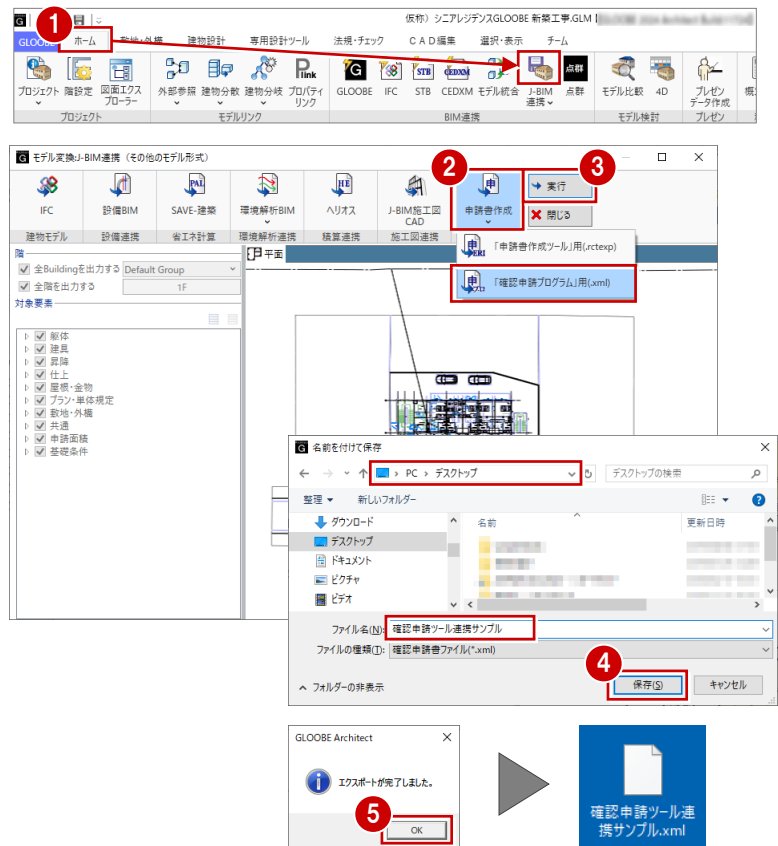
G
(仮称) シニアレジデンスGLOOBE 新築工事.GLM
GLOOBE
ホーム
敷地・外構
建物設計
専用設計ツール
法規・チェック
CAD編集
選択・表示
チーム
1
プロジェクト
階設定
図面エクスプローラー
外部参照
建物分散
建物分統
プロパティリンク
GLOOBE
IFC
STB
CEDXM
モデル統合
J-BIM連携
点群
点群
モデル比較
4D
プレゼンデータ作成
プロジェクト
モデルリンク
BIM連携
モデル検討
プレゼン

モデル変換:J-BIM連携(その他のモデル形式)
IFC
設備BIM
SAVE-建築
環境解析BIM
ヘリオス
J-BIM施工図CAD
申請書作成
実行
閉じる
建物モデル
設備連携
省エネ計算
環境解析連携
積算連携
施工図連携
2
3
「申請書作成ツール」用(.rctexp)
「確認申請プログラム」用(.xml)
階
全Buildingを出力する
Default Group
全階を出力する
1F
対象要素
躯体
建具
昇降
仕上
屋根・金物
プラン・単体規定
敷地・外構
共通
申請面積
基礎条件
平面

名前を付けて保存
PC > デスクトップ
デスクトップの検索
整理
新しいフォルダー
ダウンロード
デスクトップ
ドキュメント
ピクチャ
ビデオ
名前
更新日時
ファイル名(N): 確認申請ツール連携サンプル
ファイルの種類(T): 確認申請書ファイル(*.xml)
フォルダーの非表示
4
保存(S)
キャンセル

GLOOBE Architect
エクスポートが完了しました。
5
OK
確認申請ツール連携サンプル.xml